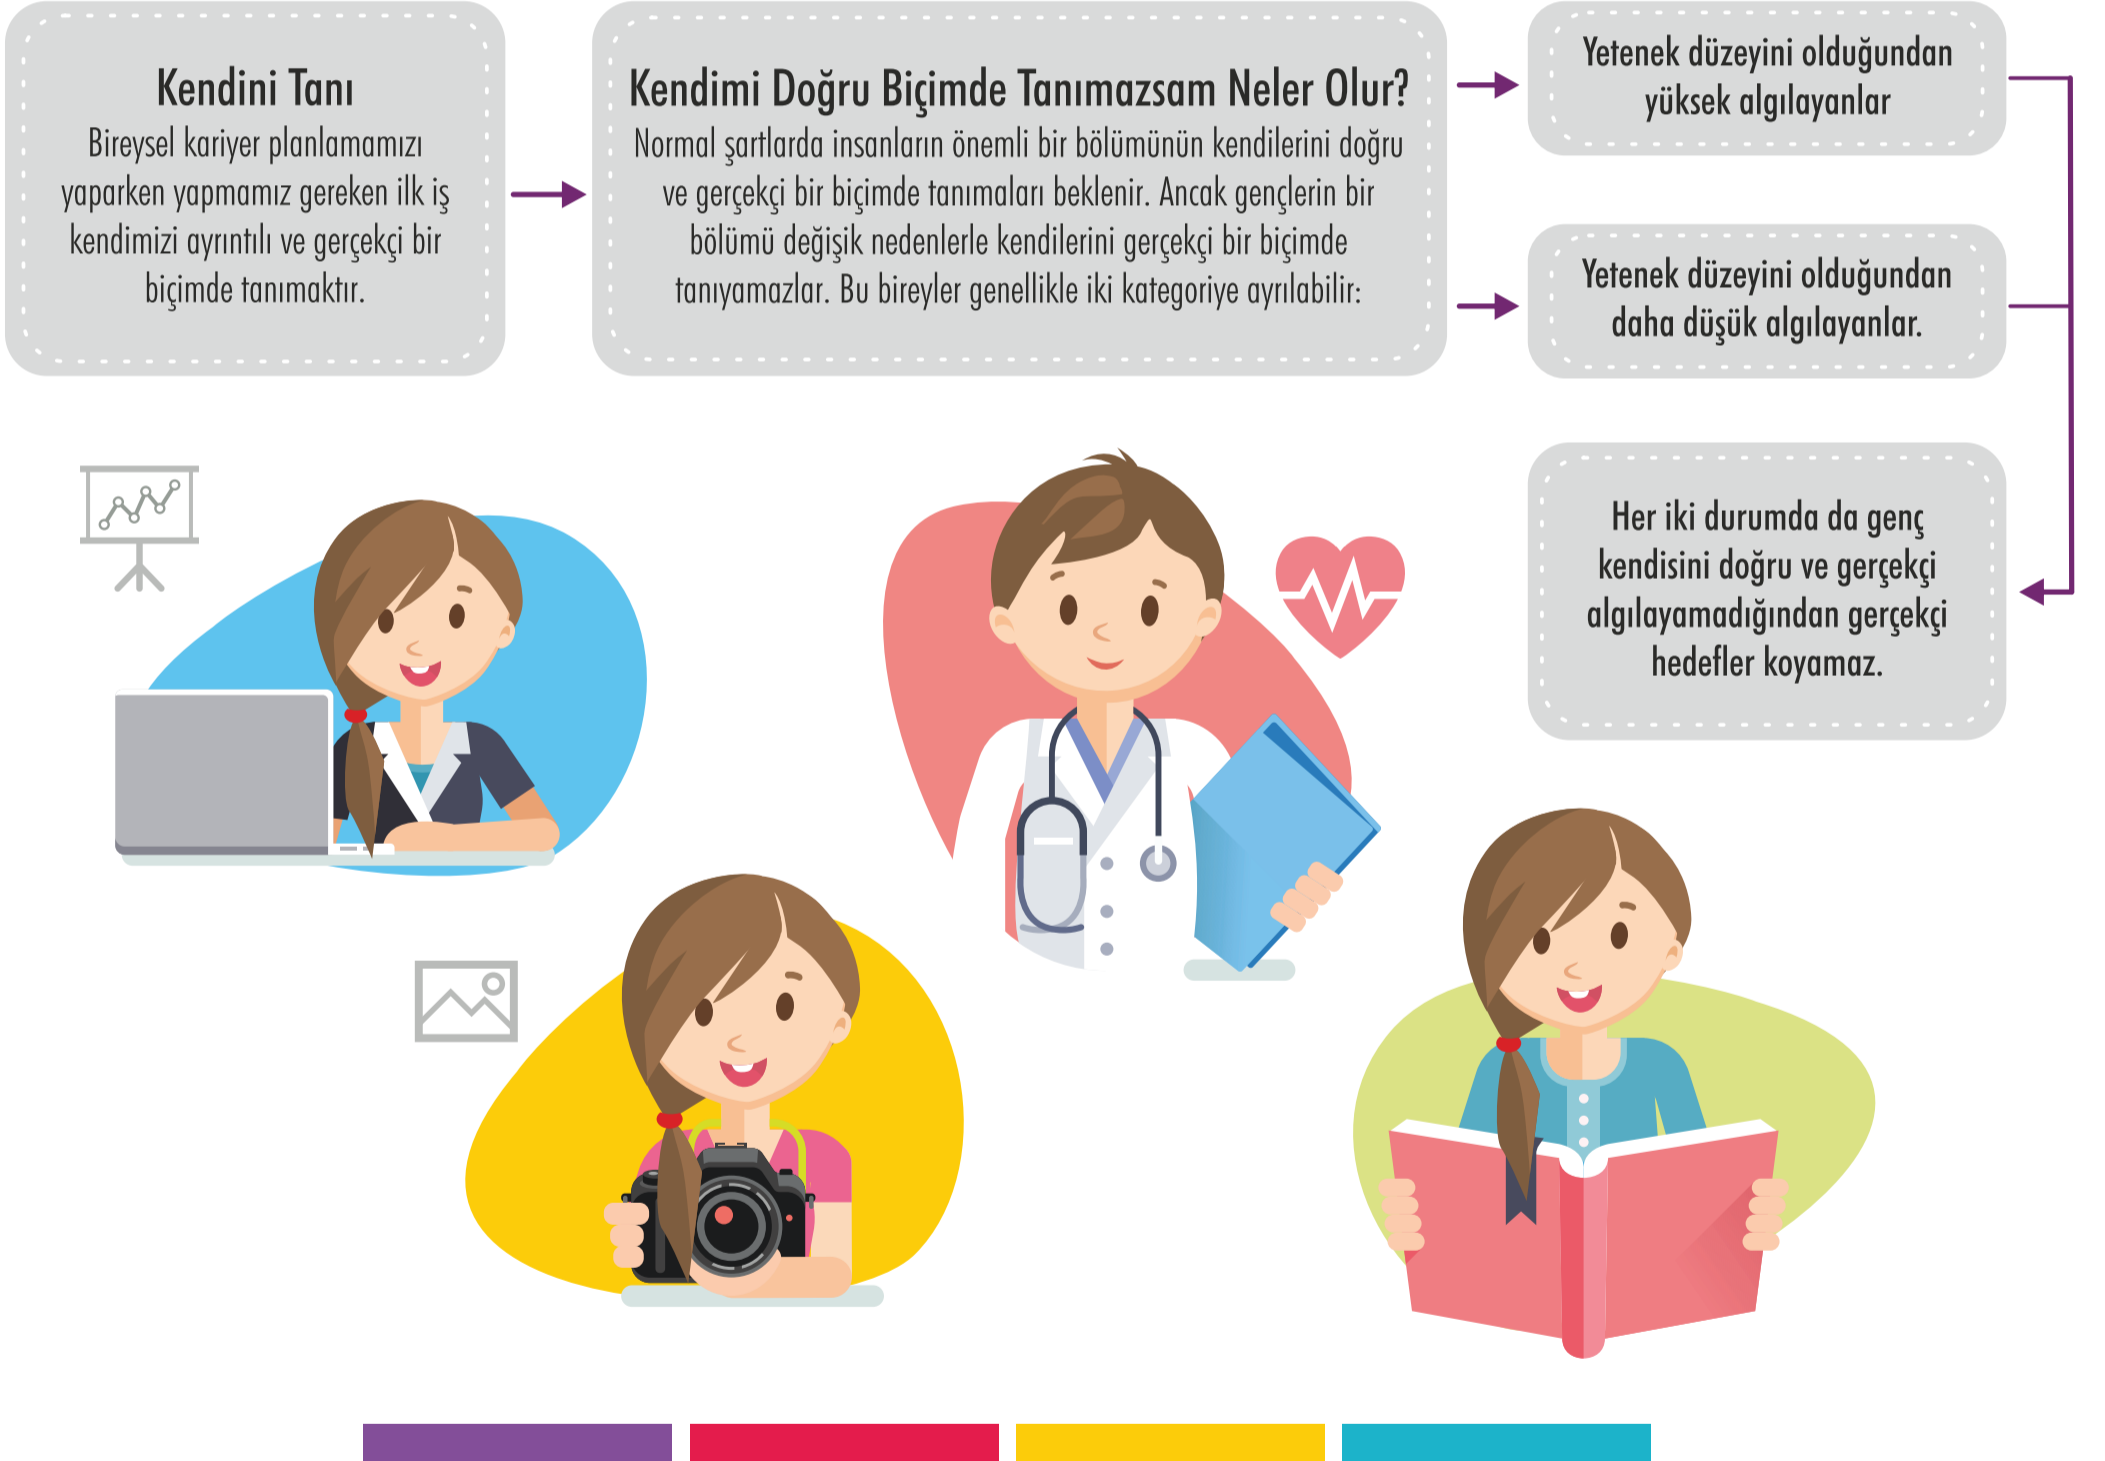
Kendini Tanı

Bireysel kariyer planlamamızı yaparken yapmamız gereken ilk iş kendimizi ayrıntılı ve gerçekçi bir biçimde tanımaktır.

Kendimi Doğru Biçimde Tanımazsam Neler Olur?

Normal şartlarda insanların önemli bir bölümünün kendilerini doğru ve gerçekçi bir biçimde tanımaları beklenir. Ancak gençlerin bir bölümü değişik nedenlerle kendilerini gerçekçi bir biçimde tanıyamazlar. Bu bireyler genellikle iki kategoriye ayrılabilir:

Yetenek düzeyini olduğundan yüksek algılayanlar

Yetenek düzeyini olduğundan daha düşük algılayanlar.

Her iki durumda da genç kendisini doğru ve gerçekçi algılayamadığından gerçekçi hedefler koyamaz.